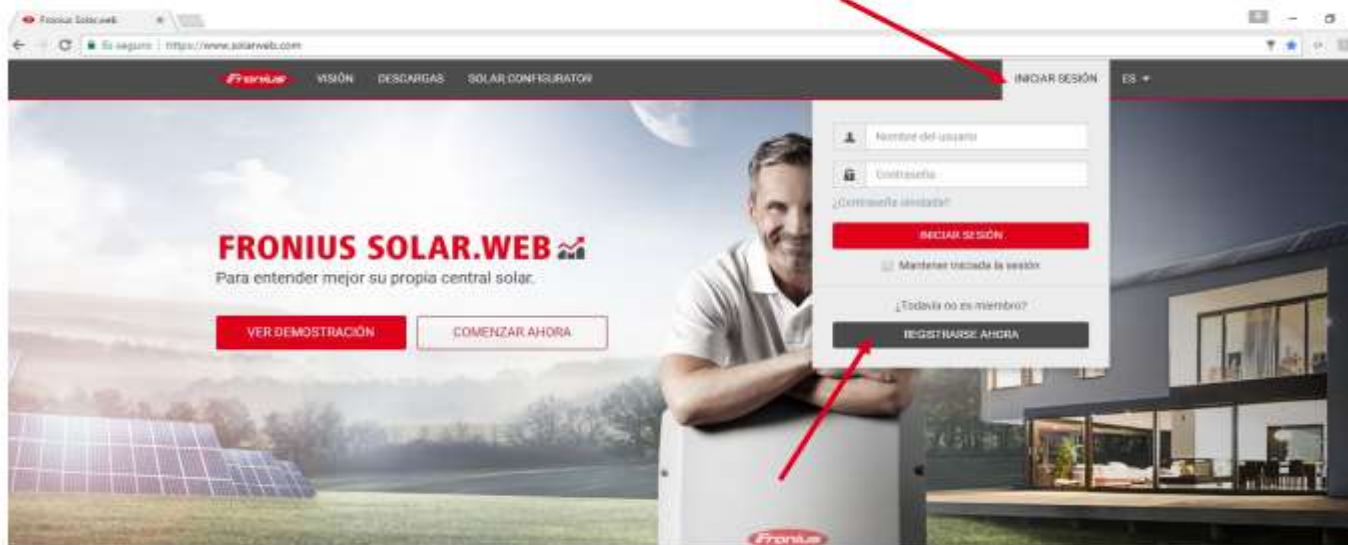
Fronius Solar.web ×

Es seguro | https://www.solarweb.com

Fronius VISIÓN DESCARGAS SOLAR CONFIGURATOR INICIAR SESIÓN ES

Nombre del usuario

Contraseña

¿Contraseña olvidada?

INICIAR SESIÓN

Mantener iniciada la sesión

¿Todavía no es miembro?

REGISTRARSE AHORA

FRONIUS SOLAR.WEB

Para entender mejor su propia central solar.

VER DEMOSTRACIÓN COMENZAR AHORA

Fronius